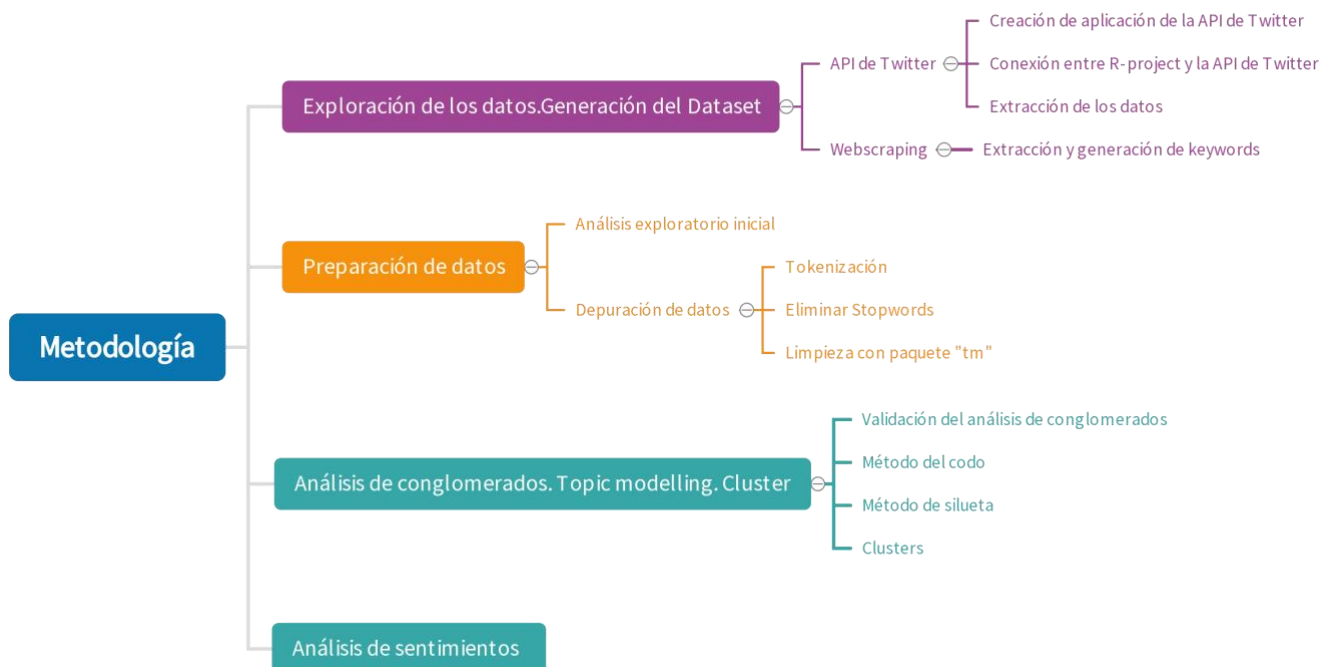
Metodología

Exploración de los datos.Generación del Dataset

API de Twitter

Creación de aplicación de la API de Twitter

Conexión entre R-project y la API de Twitter

Extracción de los datos

Webscraping

Extracción y generación de keywords

Preparación de datos

Análisis exploratorio inicial

Depuración de datos

Tokenización

Eliminar Stopwords

Limpieza con paquete "tm"

Análisis de conglomerados. Topic modelling. Cluster

Validación del análisis de conglomerados

Método del codo

Método de silueta

Clusters

Análisis de sentimientos